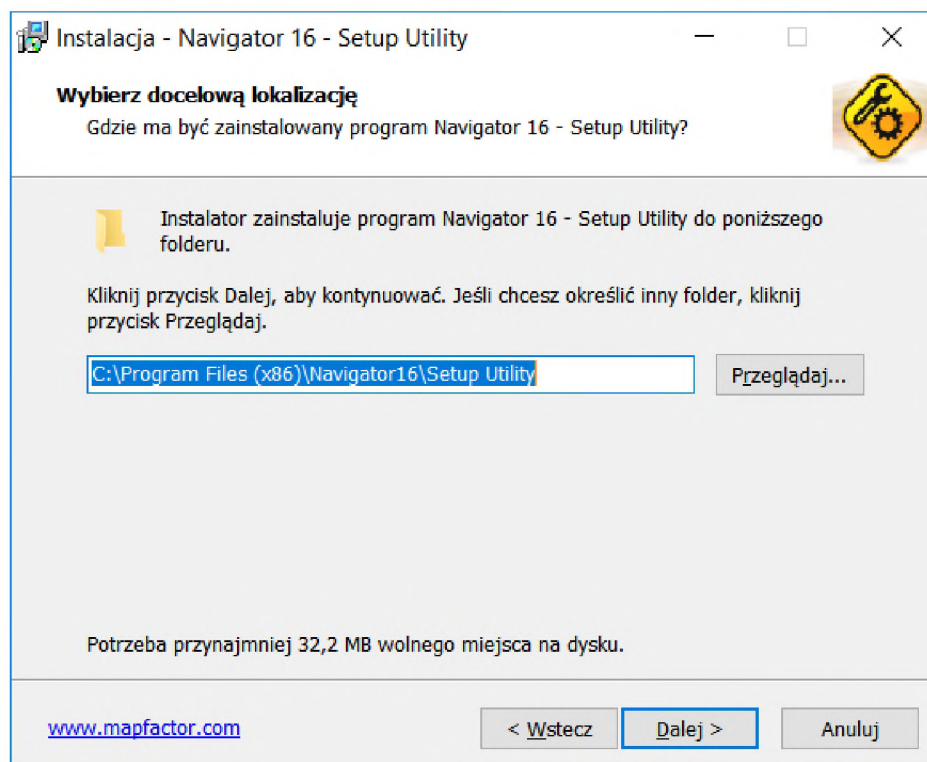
Instalacja - Navigator 16 - Setup Utility

Wybierz docelową lokalizację

Gdzie ma być zainstalowany program Navigator 16 - Setup Utility?

Instalator zainstaluje program Navigator 16 - Setup Utility do poniższego folderu.

Kliknij przycisk Dalej, aby kontynuować. Jeśli chcesz określić inny folder, kliknij przycisk Przeglądaj.

C:\Program Files (x86)\Navigator16\Setup Utility

Przeglądaj...

Potrzeba przynajmniej 32,2 MB wolnego miejsca na dysku.

www.mapfactor.com

< Wstecz

Dalej >

Anuluj